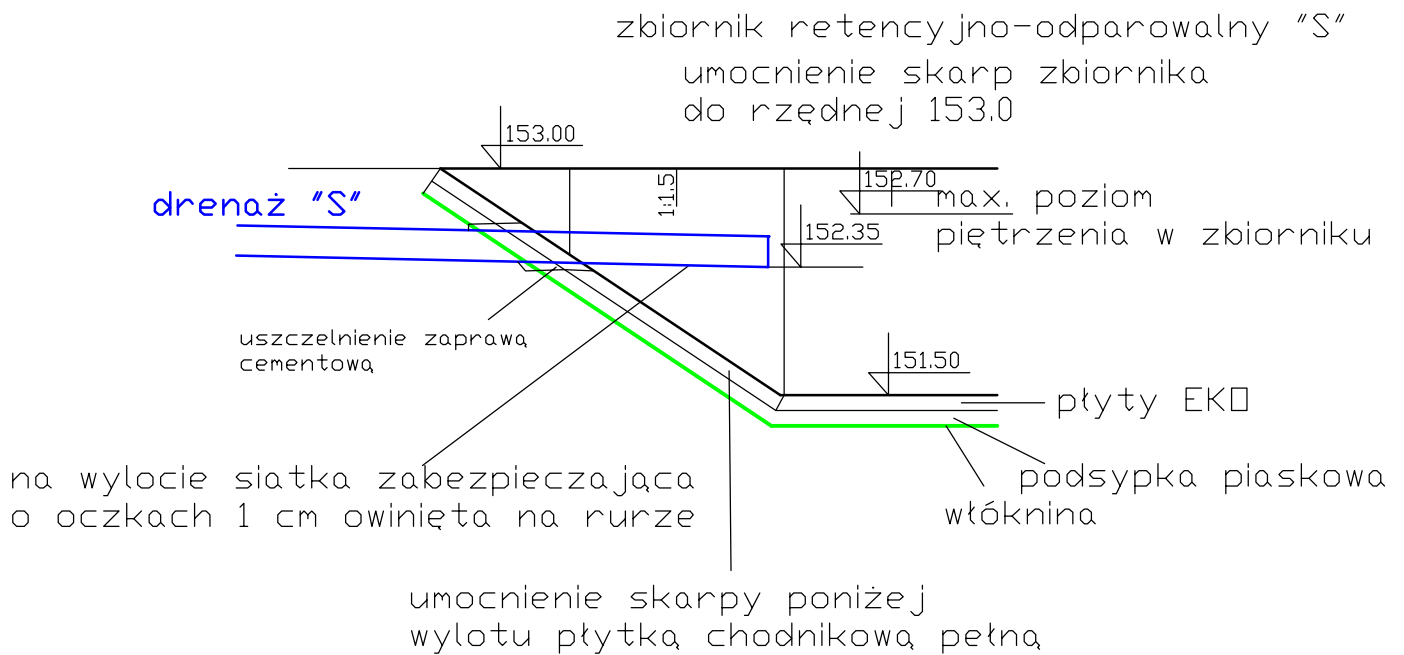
zbiornik retencyjno-odparowalny "S"

umocnienie skarp zbiornika do rzędnej 153.0

153.00

1:1.5

152.70

max. poziom piętrzenia w zbiorniku

drenaż "S"

152.35

uszczelnienie zaprawą cementową

151.50

płyty EKO

na wylocie siatka zabezpieczająca o oczkach 1 cm owinięta na rurze

podsypka piaskowa

włóknina

umocnienie skarpy poniżej wylotu płytką chodnikową pełną